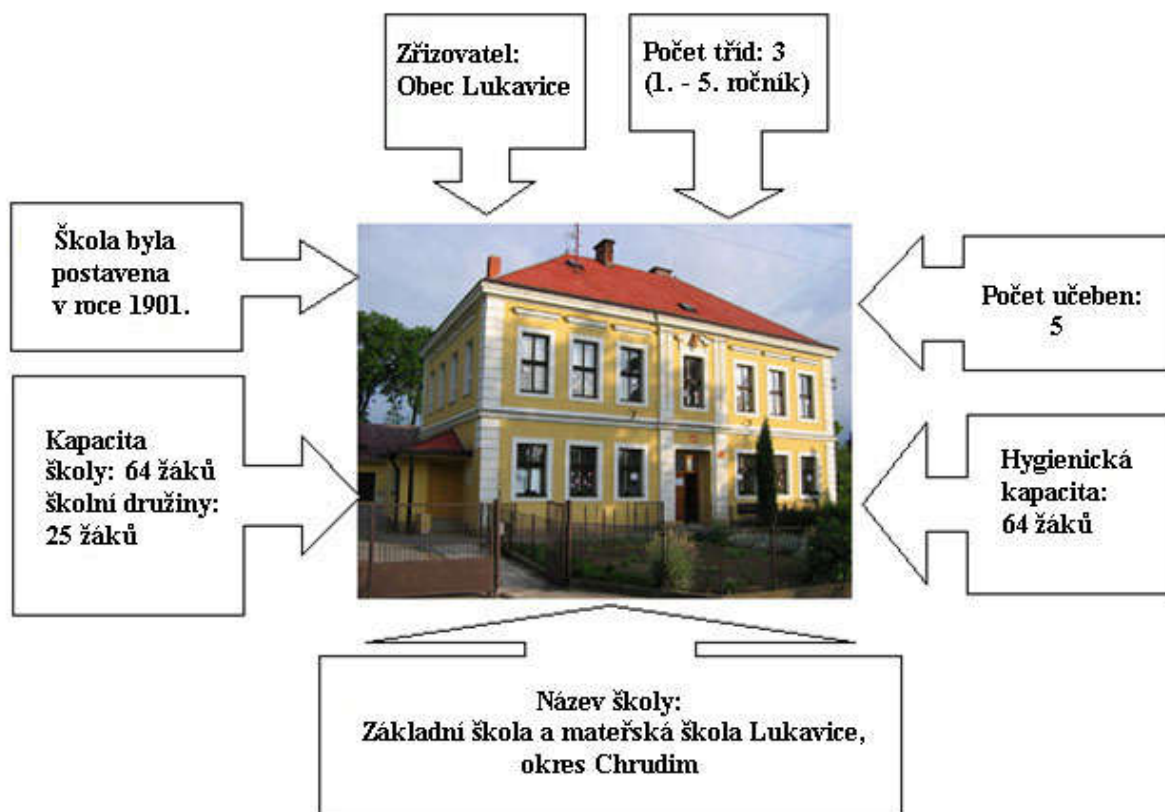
Zřizovatel:
Obec Lukavice

Počet tříd: 3
(1. - 5. ročník)

Škola byla postavena v roce 1901.

Počet učeben: 5

Kapacita
školy: 64 žáků
školní družiny: 25 žáků

Hygienická kapacita: 64 žáků

Název školy:
Základní škola a mateřská škola Lukavice, okres Chrudim